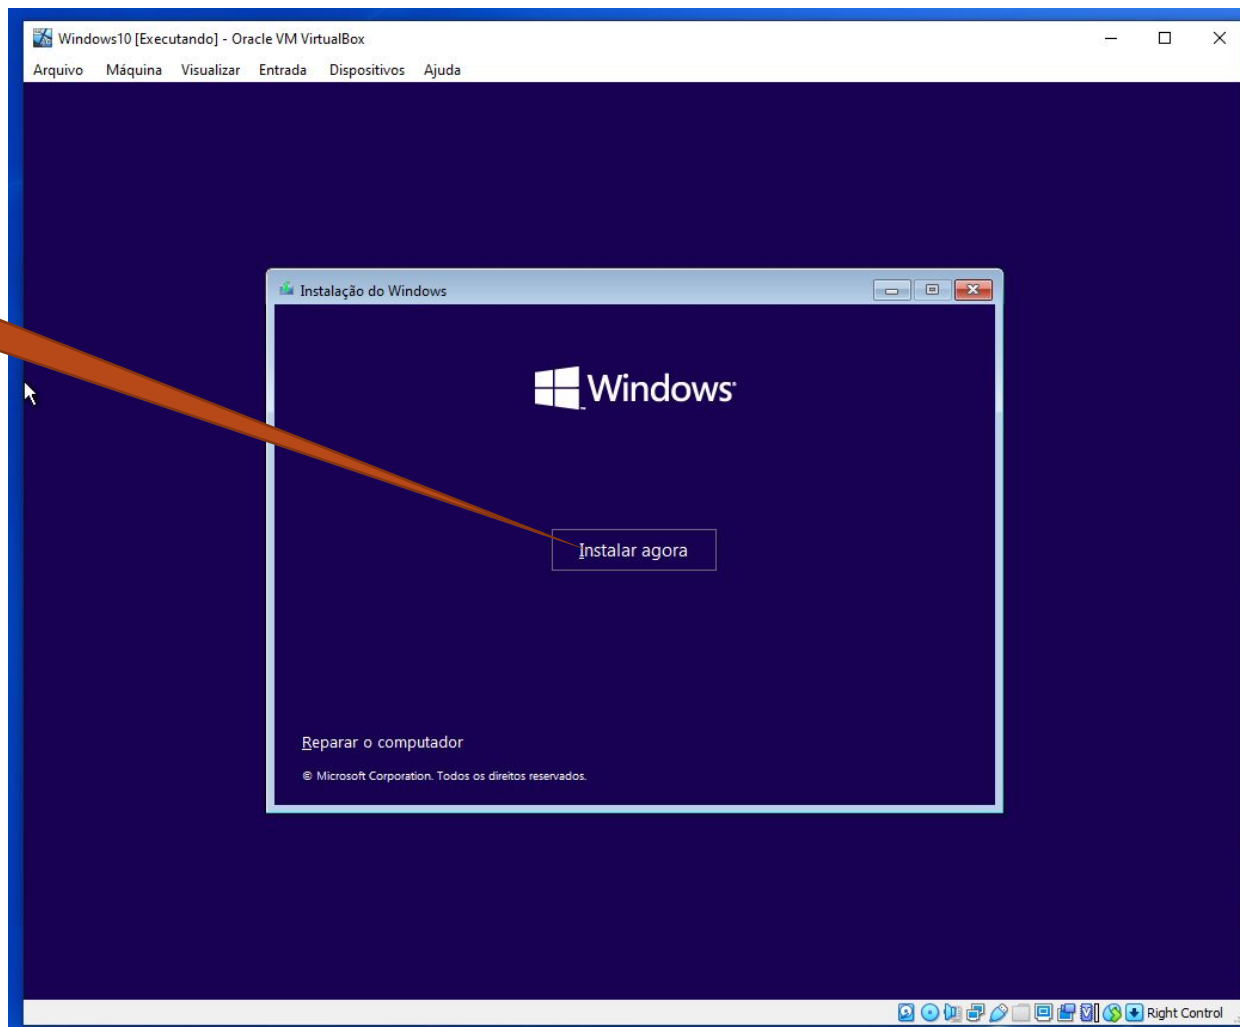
Windows10 [Executando] - Oracle VM VirtualBox

Arquivo Máquina Visualizar Entrada Dispositivos Ajuda

Instalação do Windows

Windows

Instalar agora

Reparar o computador

© Microsoft Corporation. Todos os direitos reservados.

Right Control